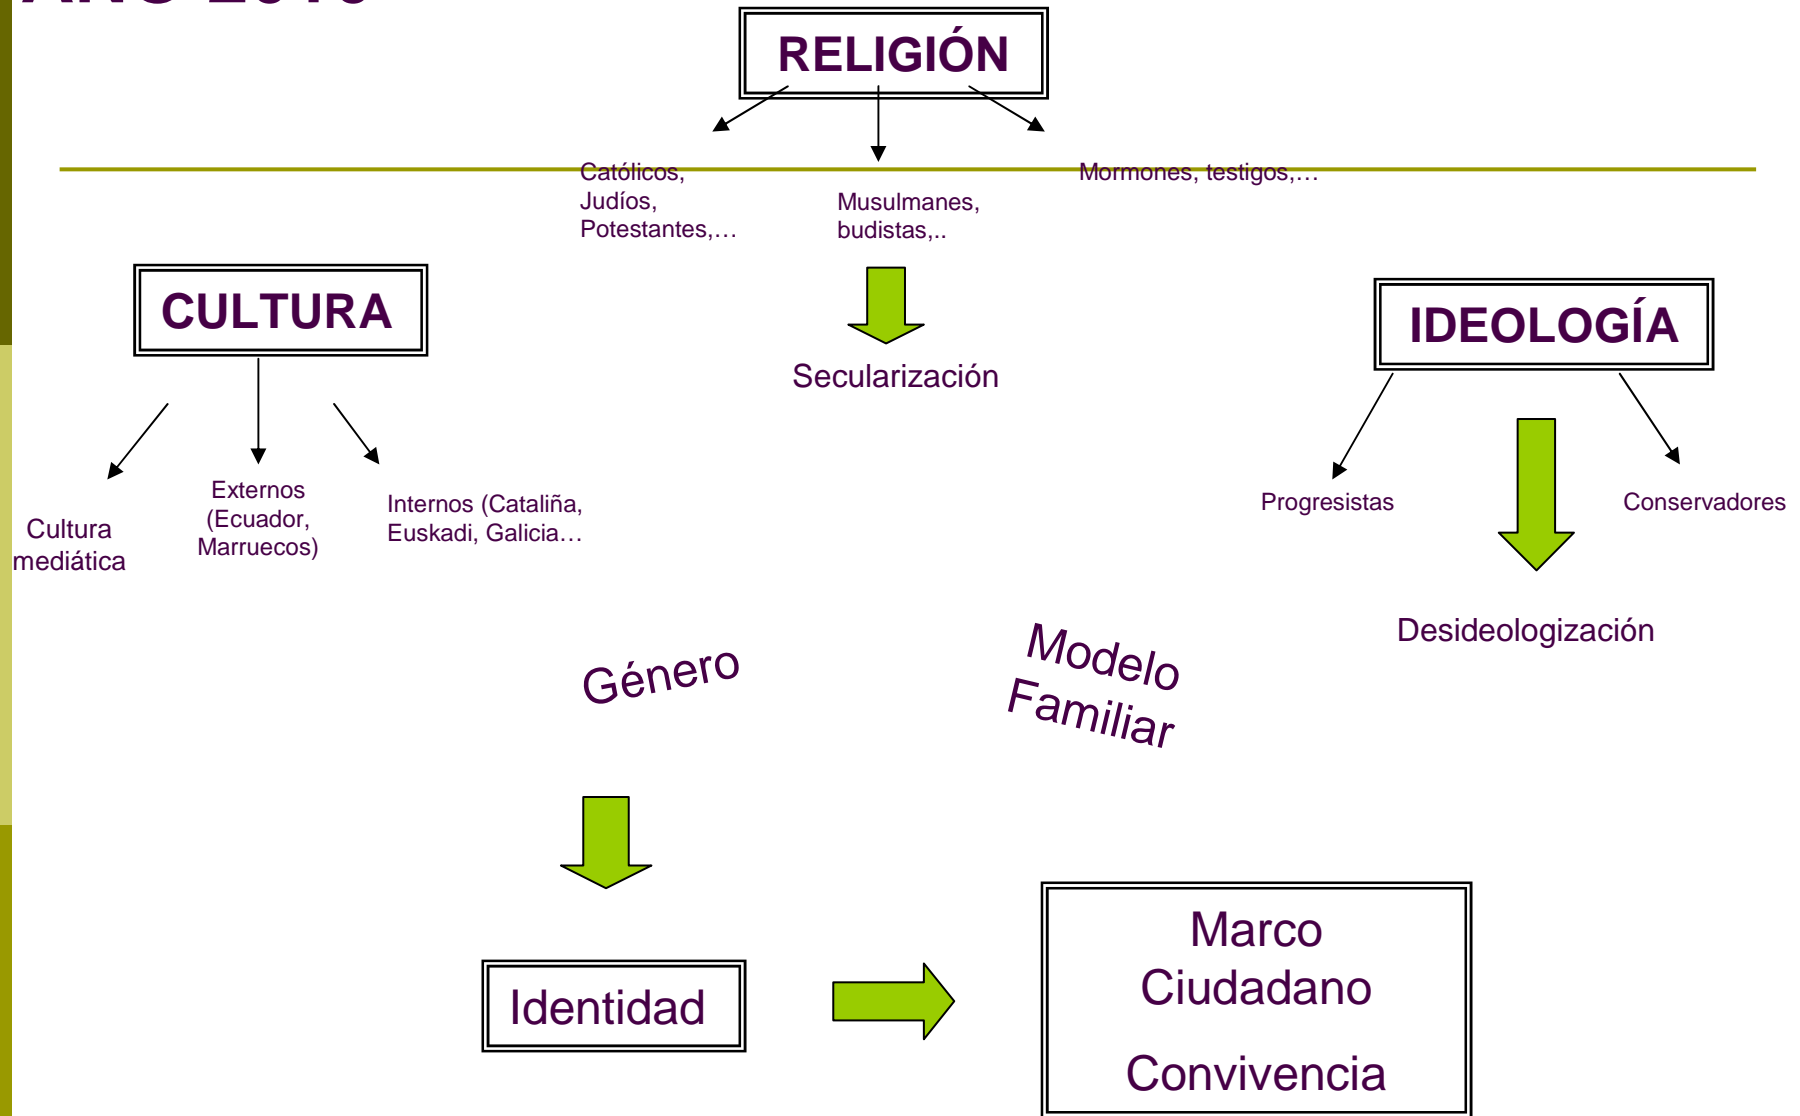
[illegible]

RELIGIÓN

Católicos, Judíos, Potestantes,…

Musulmanes, budistas,..

Mormones, testigos,…

Secularización

CULTURA

Cultura mediática

Externos (Ecuador, Marruecos)

Internos (Cataliña, Euskadi, Galicia…

IDEOLOGÍA

Progresistas

Conservadores

Desideologización

Género

Modelo Familiar

Identidad

Marco Ciudadano

Convivencia